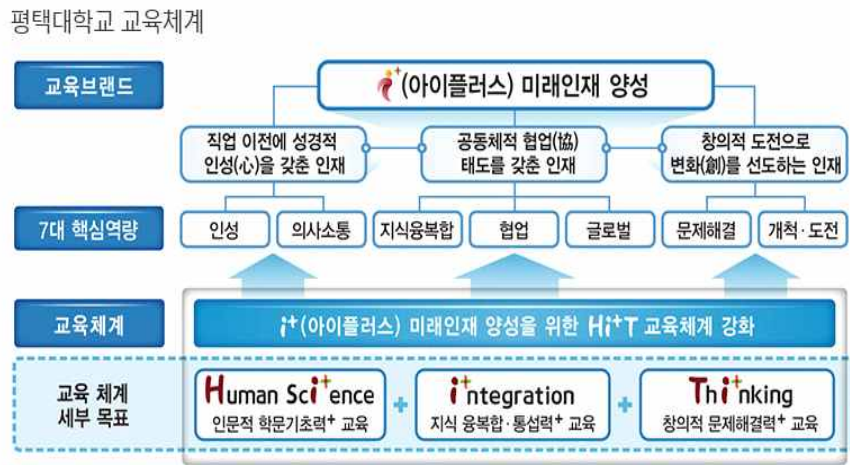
평택대학교 교육체계

교육브랜드

$i^+$(아이플러스) 미래인재 양성

직업 이전에 성경적 인성(心)을 갖춘 인재

공동체적 협업(協) 태도를 갖춘 인재

창의적 도전으로 변화(創)를 선도하는 인재

7대 핵심역량

인성

의사소통

지식융복합

협업

글로벌

문제해결

개척·도전

교육체계

$i^+$(아이플러스) 미래인재 양성을 위한 $Hi^+T$ 교육체계 강화

교육 체계 세부 목표

Human Sci$^+$ence

인문적 학문기초력$^+$ 교육

+

$i^+$ntegration

지식 융복합·통섭력$^+$ 교육

+

Thi$^+$nking

창의적 문제해결력$^+$ 교육